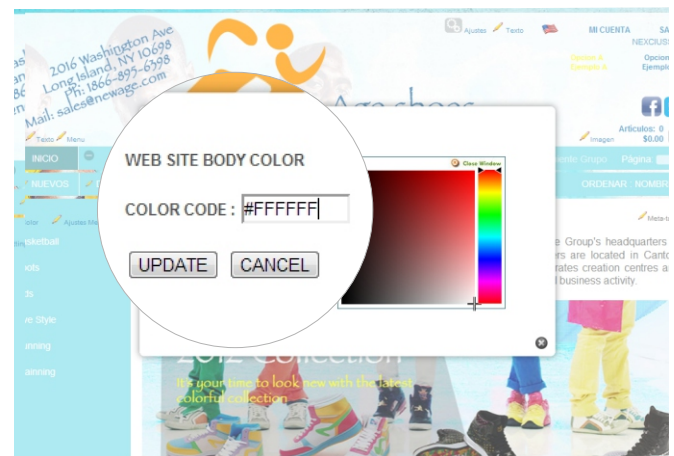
2016 Washington Ave
Long Island, NY 10698
Ph: 1866-895-6398
Mail: sales@newage.com

Ajustes Texto

MI CUENTA

NEXCIUS

Opcion A Ejemplo A

Opcion Ejemplo

Age shoes

Texto Menu

Imagen

Artículos: 0 $0.00

INICIO

NUEVOS

Página

ORDENAR : NOMBR

WEB SITE BODY COLOR

Close Window

COLOR CODE : #FFFFFF

UPDATE

CANCEL

Color Ajustes Me

Meta-t

sketball

oots

ts

e Style

nning

ainning

e Group's headquarters
ers are located in Canto
rates creation centres a
d business activity.

2012 Collection

It's your time to look new with the latest colorful collection